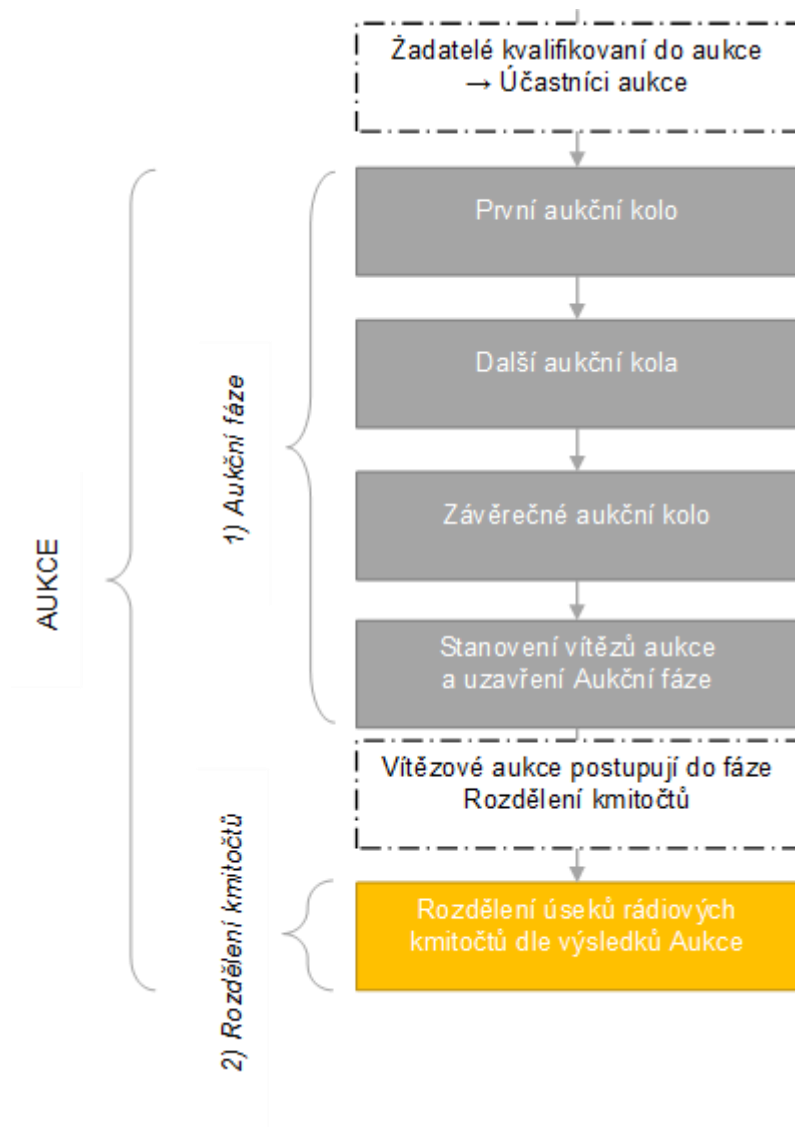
Žadatelé kvalifikovaní do aukce
→ Účastníci aukce

AUKCE

1) Aukční fáze

První aukční kolo

Další aukční kola

Závěrečné aukční kolo

Stanovení vítězů aukce a uzavření Aukční fáze

Vítězové aukce postupují do fáze Rozdělení kmitočtů

2) Rozdělení kmitočtů

Rozdělení úseků rádiových kmitočtů dle výsledků Aukce